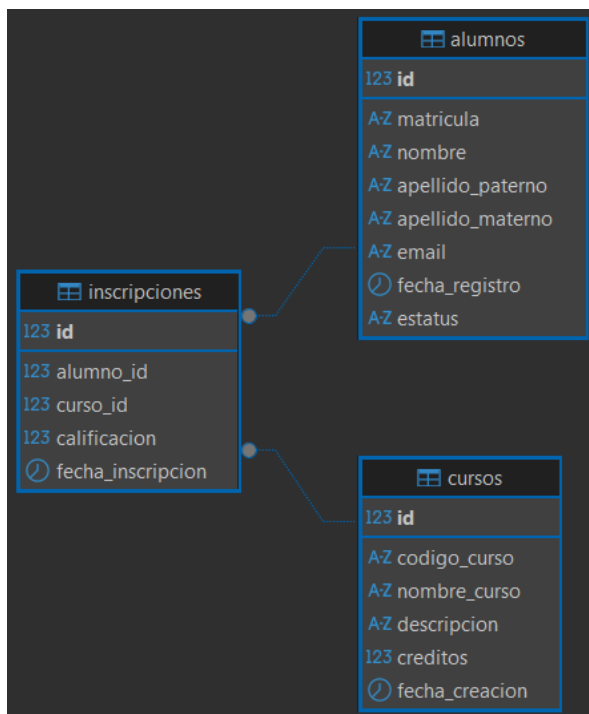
alumnos
123 id
A-Z matricula
A-Z nombre
A-Z apellido_paterno
A-Z apellido_materno
A-Z email
fecha_registro
A-Z estatus

inscripciones
123 id
123 alumno_id
123 curso_id
123 calificacion
fecha_inscripcion

cursos
123 id
A-Z codigo_curso
A-Z nombre_curso
A-Z descripcion
123 creditos
fecha_creacion